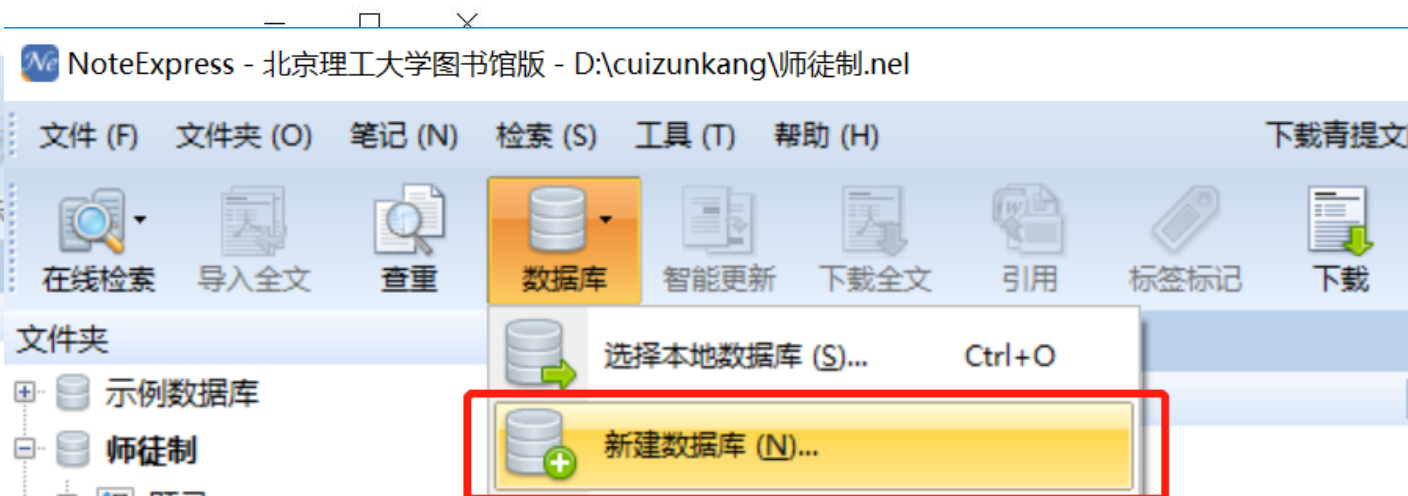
NoteExpress - 北京理工大学图书馆版 - D:\cuizunkang\师徒制.nel

文件 (F) 文件夹 (O) 笔记 (N) 检索 (S) 工具 (T) 帮助 (H)

下载青提文

在线检索 导入全文 查重 数据库 智能更新 下载全文 引用 标签标记 下载

文件夹

示例数据库

师徒制

选择本地数据库 (S)... Ctrl+O

新建数据库 (N)...